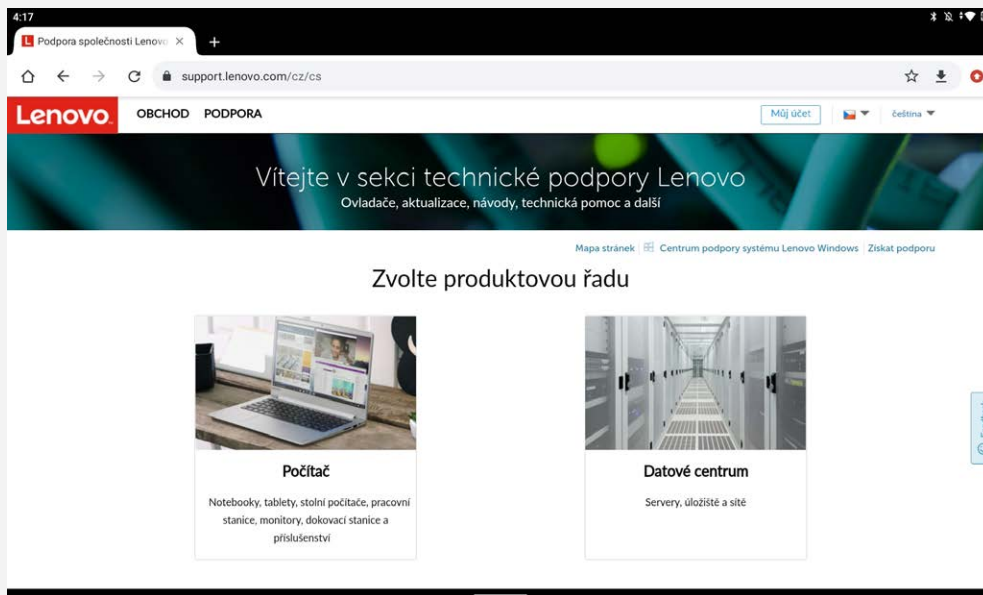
4:17

Podpora společnosti Lenovo ×

+

support.lenovo.com/cz/cs

Lenovo

OBCHOD PODPORA

Můj účet

čeština

Vítejte v sekci technické podpory Lenovo

Ovladače, aktualizace, návody, technická pomoc a další

Mapa stránek | Centrum podpory systému Lenovo Windows | Získat podporu

Zvolte produktovou řadu

Počítač

Notebooky, tablety, stolní počítače, pracovní stanice, monitory, dokovací stanice a příslušenství

Datové centrum

Servery, úložiště a sítě